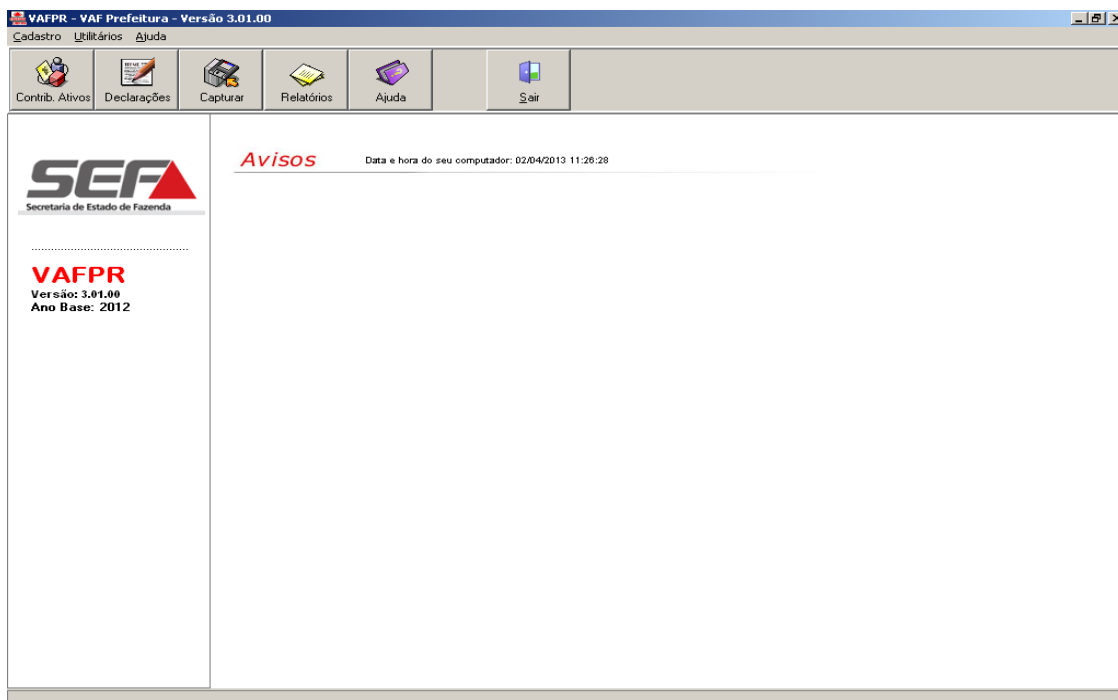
VAFPR - VAF Prefeitura - Versão 3.01.00

Cadastro Utilitários Ajuda

Contrib. Ativos Declarações Capturar Relatórios Ajuda Sair

SEF
Secretaria de Estado de Fazenda

VAFPR
Versão: 3.01.00
Ano Base: 2012

Avisos Data e hora do seu computador: 02/04/2013 11:26:28